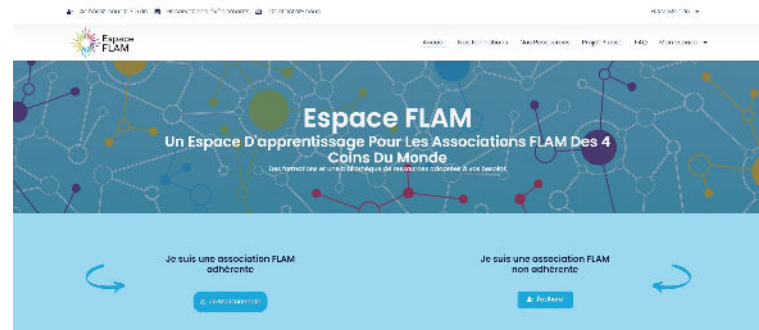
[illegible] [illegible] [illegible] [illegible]

Espace FLAM

Accueil Nos formations Nos Ressources Projet FLAM FAQ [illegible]

Espace FLAM

Un Espace D'apprentissage Pour Les Associations FLAM Des 4 Coins Du Monde

Des formations et une bibliothèque de ressources adaptées à vos besoins

Je suis une association FLAM adhérente

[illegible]

Je suis une association FLAM non adhérente

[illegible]